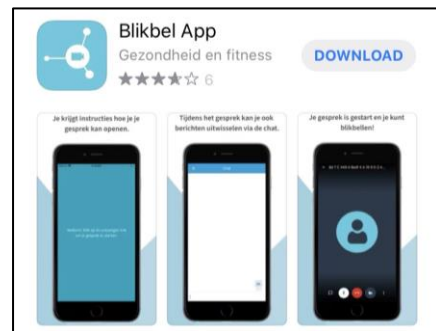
Blikbel App
Gezondheid en fitness
6
DOWNLOAD

Je krijgt instructies hoe je je gesprek kan openen.

Tijdens het gesprek kan je ook berichten uitwisselen via de chat.

Je gesprek is gestart en je kunt blikbellen!